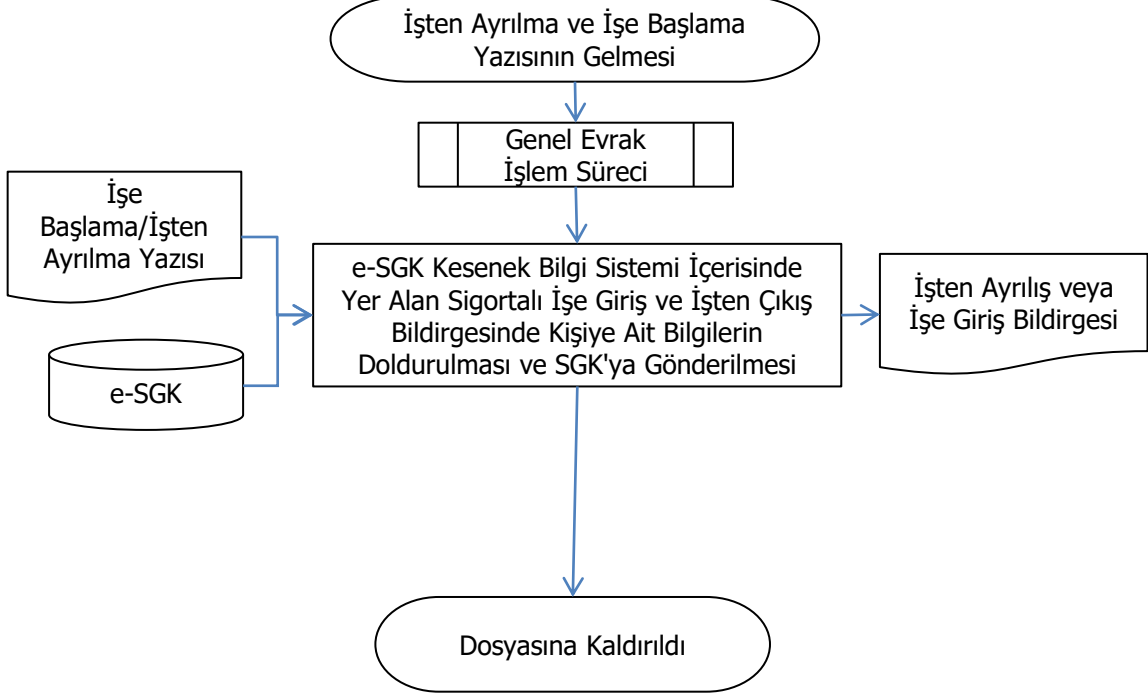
İşten Ayrılma ve İşe Başlama Yazısının Gelmesi

Genel Evrak İşlem Süreci

İşe Başlama/İşten Ayrılma Yazısı

e-SGK

e-SGK Kesenek Bilgi Sistemi İçerisinde Yer Alan Sigortalı İşe Giriş ve İşten Çıkış Bildirgesinde Kişiye Ait Bilgilerin Doldurulması ve SGK'ya Gönderilmesi

İşten Ayrılış veya İşe Giriş Bildirgesi

Dosyasına Kaldırıldı